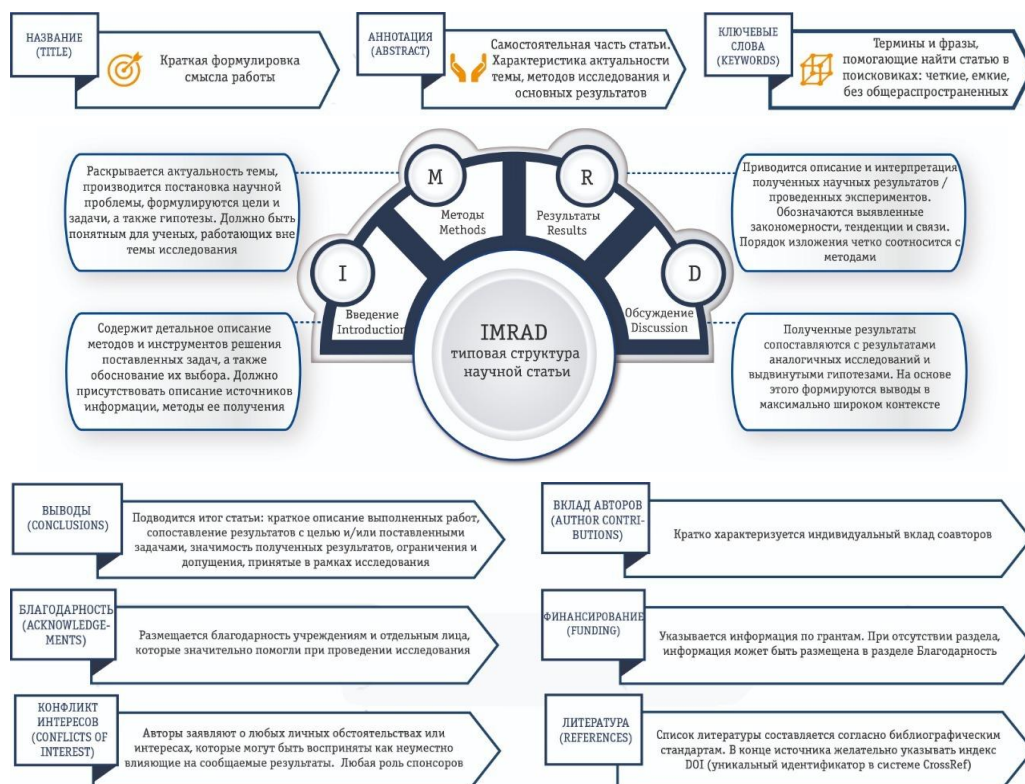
НАЗВАНИЕ (TITLE)

Краткая формулировка смысла работы

АННОТАЦИЯ (ABSTRACT)

Самостоятельная часть статьи. Характеристика актуальности темы, методов исследования и основных результатов

КЛЮЧЕВЫЕ СЛОВА (KEYWORDS)

Термины и фразы, помогающие найти статью в поисковиках: четкие, емкие, без общераспространенных

Раскрывается актуальность темы, производится постановка научной проблемы, формулируются цели и задачи, а также гипотезы. Должно быть понятным для ученых, работающих вне темы исследования

M
Методы
Methods

R
Результаты
Results

Приводится описание и интерпретация полученных научных результатов / проведенных экспериментов. Обозначаются выявленные закономерности, тенденции и связи. Порядок изложения четко соотносится с методами

I
Введение
Introduction

D
Обсуждение
Discussion

IMRAD
типовая структура научной статьи

Содержит детальное описание методов и инструментов решения поставленных задач, а также обоснование их выбора. Должно присутствовать описание источников информации, методы ее получения

Полученные результаты сопоставляются с результатами аналогичных исследований и выдвинутыми гипотезами. На основе этого формируются выводы в максимально широком контексте

ВЫВОДЫ (CONCLUSIONS)

Подводится итог статьи: краткое описание выполненных работ, сопоставление результатов с целью и/или поставленными задачами, значимость полученных результатов, ограничения и допущения, принятые в рамках исследования

ВКЛАД АВТОРОВ (AUTHOR CONTRIBUTIONS)

Кратко характеризуется индивидуальный вклад соавторов

БЛАГОДАРНОСТЬ (ACKNOWLEDGEMENTS)

Размещается благодарность учреждениям и отдельным лица, которые значительно помогли при проведении исследования

ФИНАНСИРОВАНИЕ (FUNDING)

Указывается информация по грантам. При отсутствии раздела, информация может быть размещена в разделе Благодарность

КОНФЛИКТ ИНТЕРЕСОВ (CONFLICTS OF INTEREST)

Авторы заявляют о любых личных обстоятельствах или интересах, которые могут быть восприняты как неуместно влияющие на сообщаемые результаты. Любая роль спонсоров

ЛИТЕРАТУРА (REFERENCES)

Список литературы составляется согласно библиографическим стандартам. В конце источника желательно указывать индекс DOI (уникальный идентификатор в системе CrossRef)